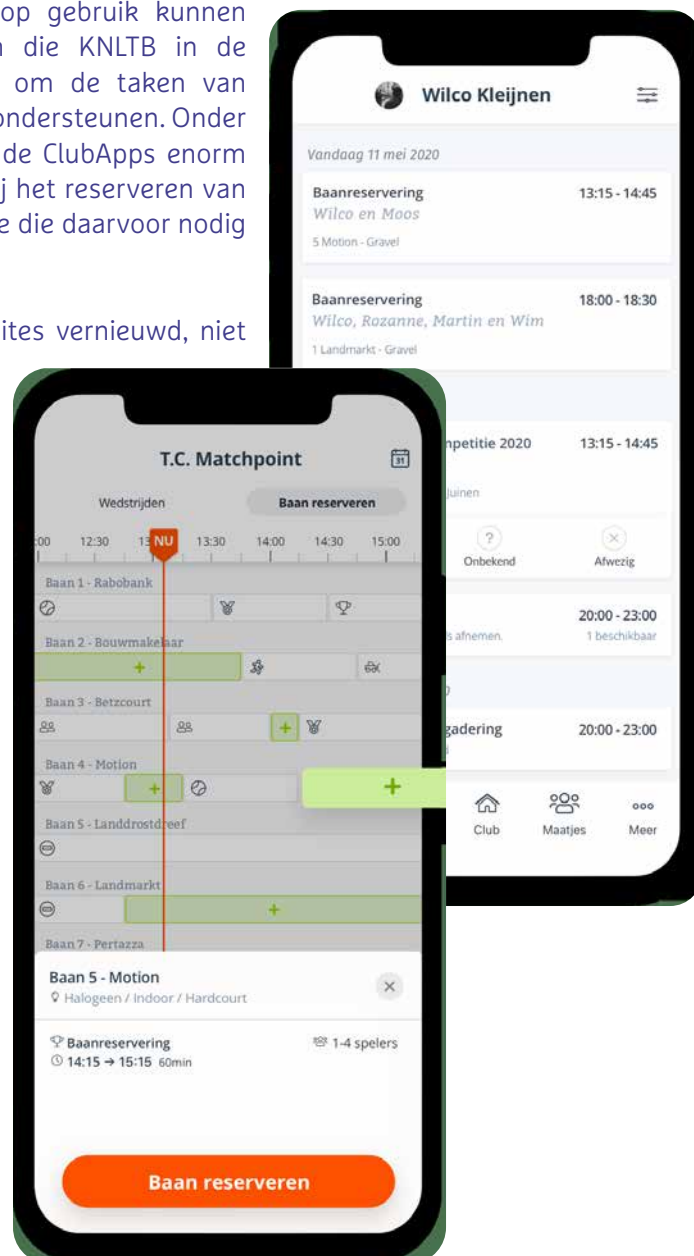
op gebruik kunnen
n die KNLTB in de
om de taken van
ondersteunen. Onder
de ClubApps enorm
j het reserveren van
e die daarvoor nodig

ites vernieuwd, niet

Wilco Kleijnen

Vandaag 11 mei 2020

Baanreservering 13:15 - 14:45
Wilco en Moos
5 Motion - Gravel

Baanreservering 18:00 - 18:30
Wilco, Rozanne, Martin en Wim
1 Landmarkt - Gravel

npetitie 2020 13:15 - 14:45
luinen

Onbekend Afwezig

20:00 - 23:00
s afnemen. 1 beschikbaar

gadering 20:00 - 23:00

Club Maatjes Meer

T.C. Matchpoint

Wedstrijden Baan reserveren

:00 12:30 13 NU 13:30 14:00 14:30 15:00

Baan 1 - Rabobank
Baan 2 - Bouwmakelaar
Baan 3 - Betzcourt
Baan 4 - Motion
Baan 5 - Landdrostdreef
Baan 6 - Landmarkt
Baan 7 - Pertazza

Baan 5 - Motion
Halogeen / Indoor / Hardcourt

Baanreservering 1-4 spelers
14:15 → 15:15 60min

Baan reserveren